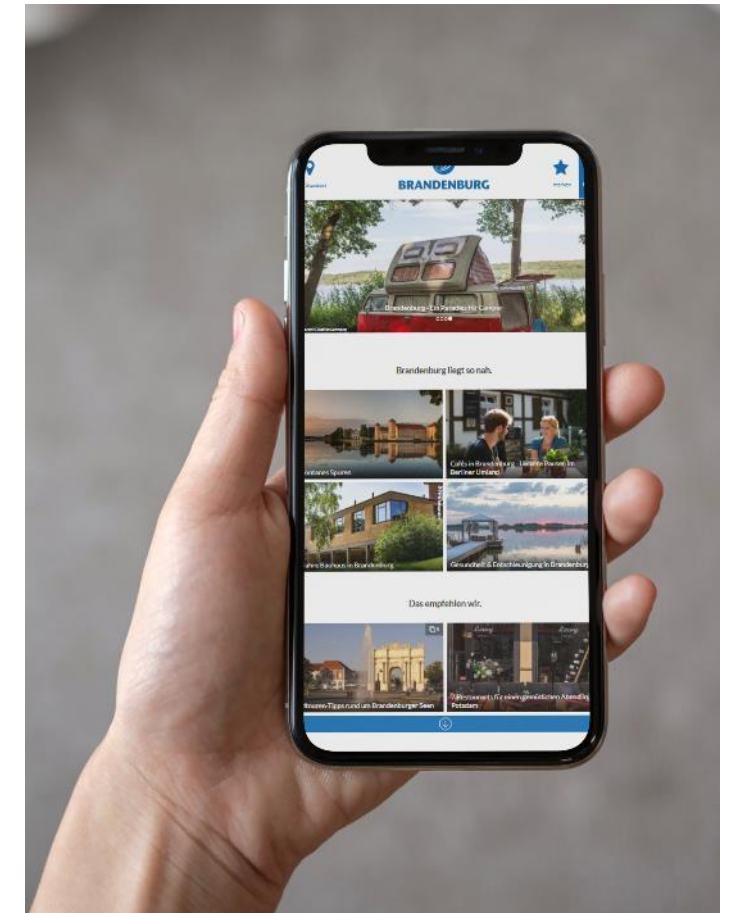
Standort

BRANDENBURG

Merkliste

Brandenburg – Ein Paradies für Camper

Brandenburg liegt so nah.

Fontanes Spuren

Cafés in Brandenburg – Leckere Pausen im Berliner Umland

Bauhaus in Brandenburg

Gesundheit & Entschleunigung in Brandenburg

Das empfehlen wir.

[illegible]-Tipps rund um Brandenburger Seen

Restaurant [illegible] für einen gemütlichen Abend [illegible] Potsdam